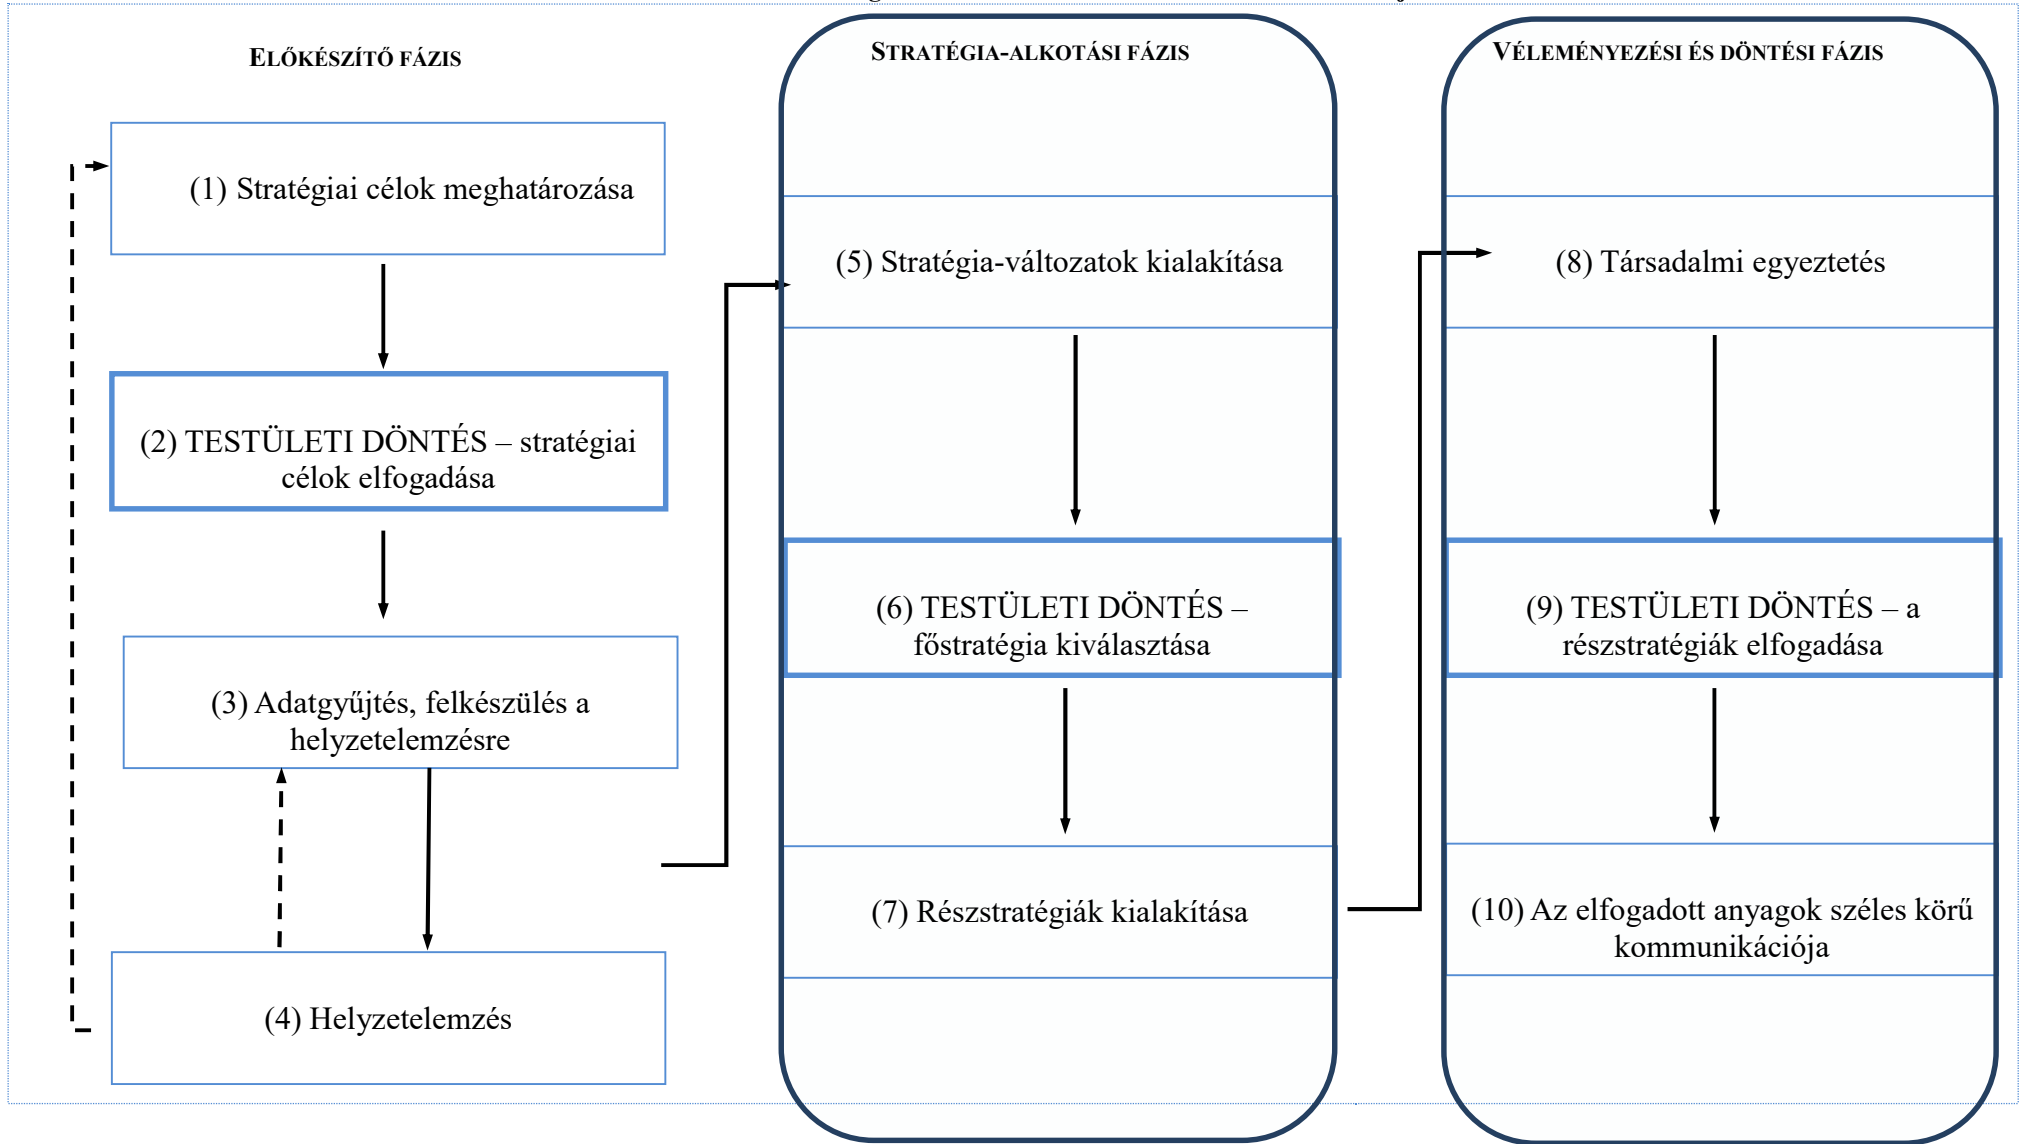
ELŐKÉSZÍTŐ FÁZIS

(1) Stratégiai célok meghatározása

(2) TESTÜLETI DÖNTÉS – stratégiai célok elfogadása

(3) Adatgyűjtés, felkészülés a helyzetelemzésre

(4) Helyzetelemzés

STRATÉGIA-ALKOTÁSI FÁZIS

(5) Stratégia-változatok kialakítása

(6) TESTÜLETI DÖNTÉS – főstratégia kiválasztása

(7) Részstratégiák kialakítása

VÉLEMÉNYEZÉSI ÉS DÖNTÉSI FÁZIS

(8) Társadalmi egyeztetés

(9) TESTÜLETI DÖNTÉS – a részstratégiák elfogadása

(10) Az elfogadott anyagok széles körű kommunikációja